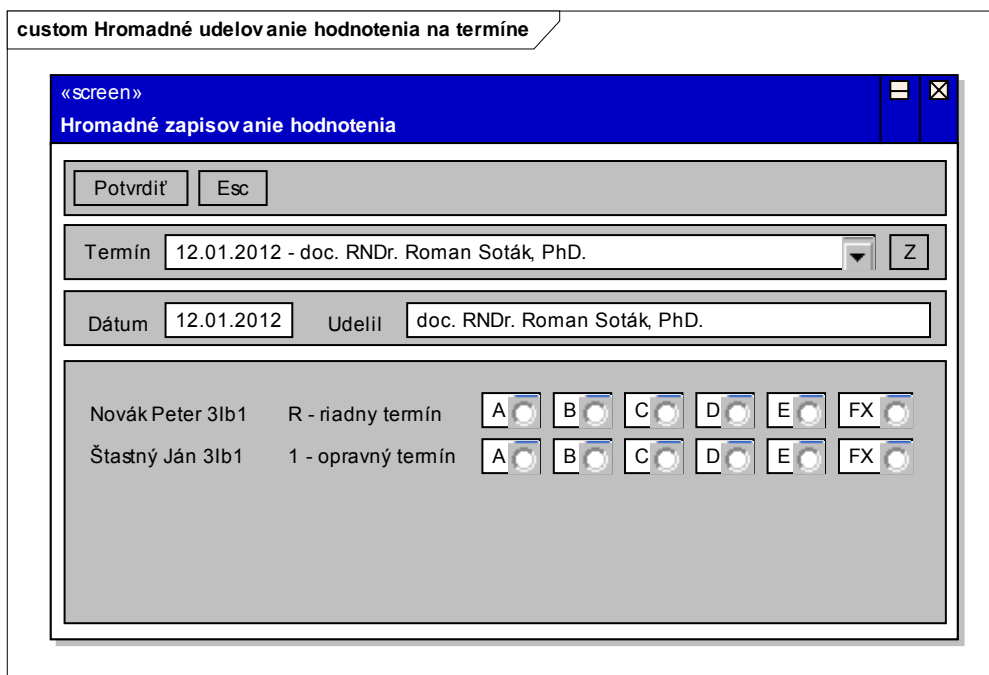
custom Hromadné udelovanie hodnotenia na termíne

«screen»
Hromadné zapisovanie hodnotenia

Potvrdiť Esc

Termín 12.01.2012 - doc. RNDr. Roman Soták, PhD. Z

Dátum 12.01.2012 Udelil doc. RNDr. Roman Soták, PhD.

Novák Peter 3Ib1 R - riadny termín A B C D E FX
Šťastný Ján 3Ib1 1 - opravný termín A B C D E FX